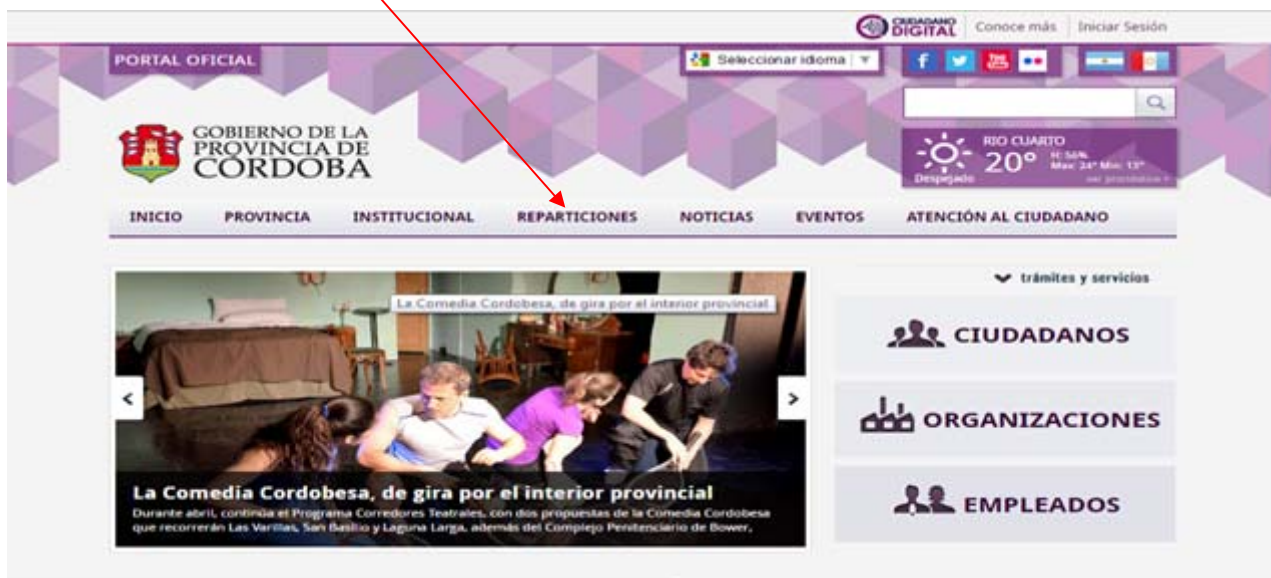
CIUDADANO DIGITAL Conoce más Iniciar Sesión

PORTAL OFICIAL

Seleccionar idioma

GOBIERNO DE LA PROVINCIA DE CORDOBA

RIO CUARTO 20° H: 56% Max: 24° Min: 13° Despejado ver pronóstico

INICIO PROVINCIA INSTITUCIONAL REPARTICIONES NOTICIAS EVENTOS ATENCIÓN AL CIUDADANO

La Comedia Cordobesa, de gira por el interior provincial

La Comedia Cordobesa, de gira por el interior provincial

Durante abril, continúa el Programa Corredores Teatrales, con dos propuestas de la Comedia Cordobesa que recorrerán Las Varillas, San Basilio y Laguna Larga, además del Complejo Penitenciario de Bower,

trámites y servicios

CIUDADANOS

ORGANIZACIONES

EMPLEADOS